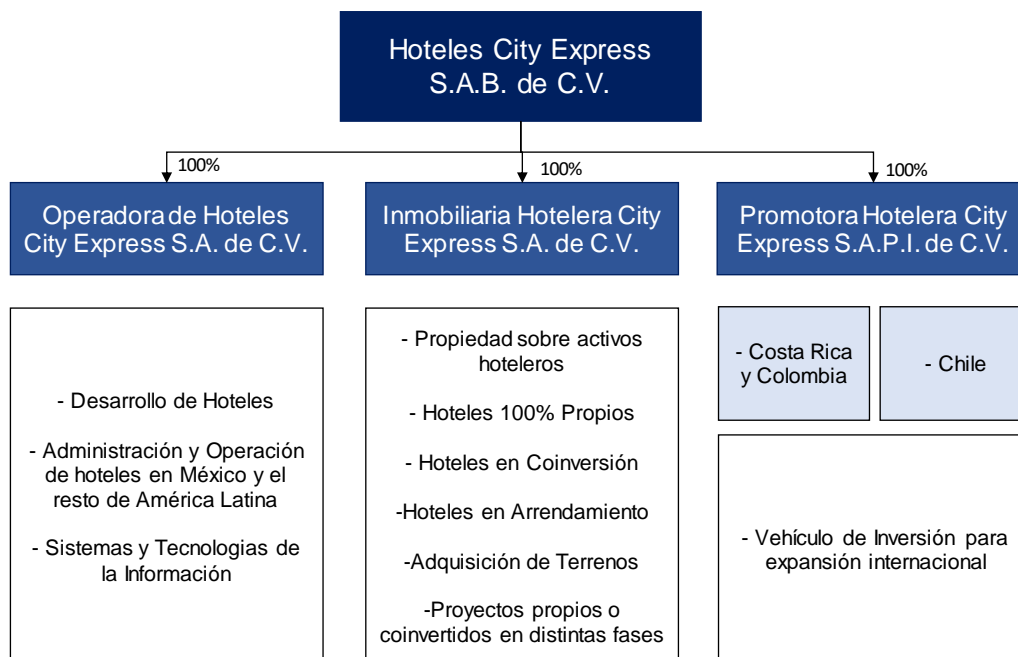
Hoteles City Express S.A.B. de C.V.

100%

Operadora de Hoteles City Express S.A. de C.V.

- Desarrollo de Hoteles

- Administración y Operación de hoteles en México y el resto de América Latina

- Sistemas y Tecnologias de la Información

100%

Inmobiliaria Hotelera City Express S.A. de C.V.

- Propiedad sobre activos hoteleros

- Hoteles 100% Propios

- Hoteles en Coinversión

-Hoteles en Arrendamiento

-Adquisición de Terrenos

-Proyectos propios o coinvertidos en distintas fases

100%

Promotora Hotelera City Express S.A.P.I. de C.V.

- Costa Rica y Colombia

- Chile

- Vehículo de Inversión para expansión internacional